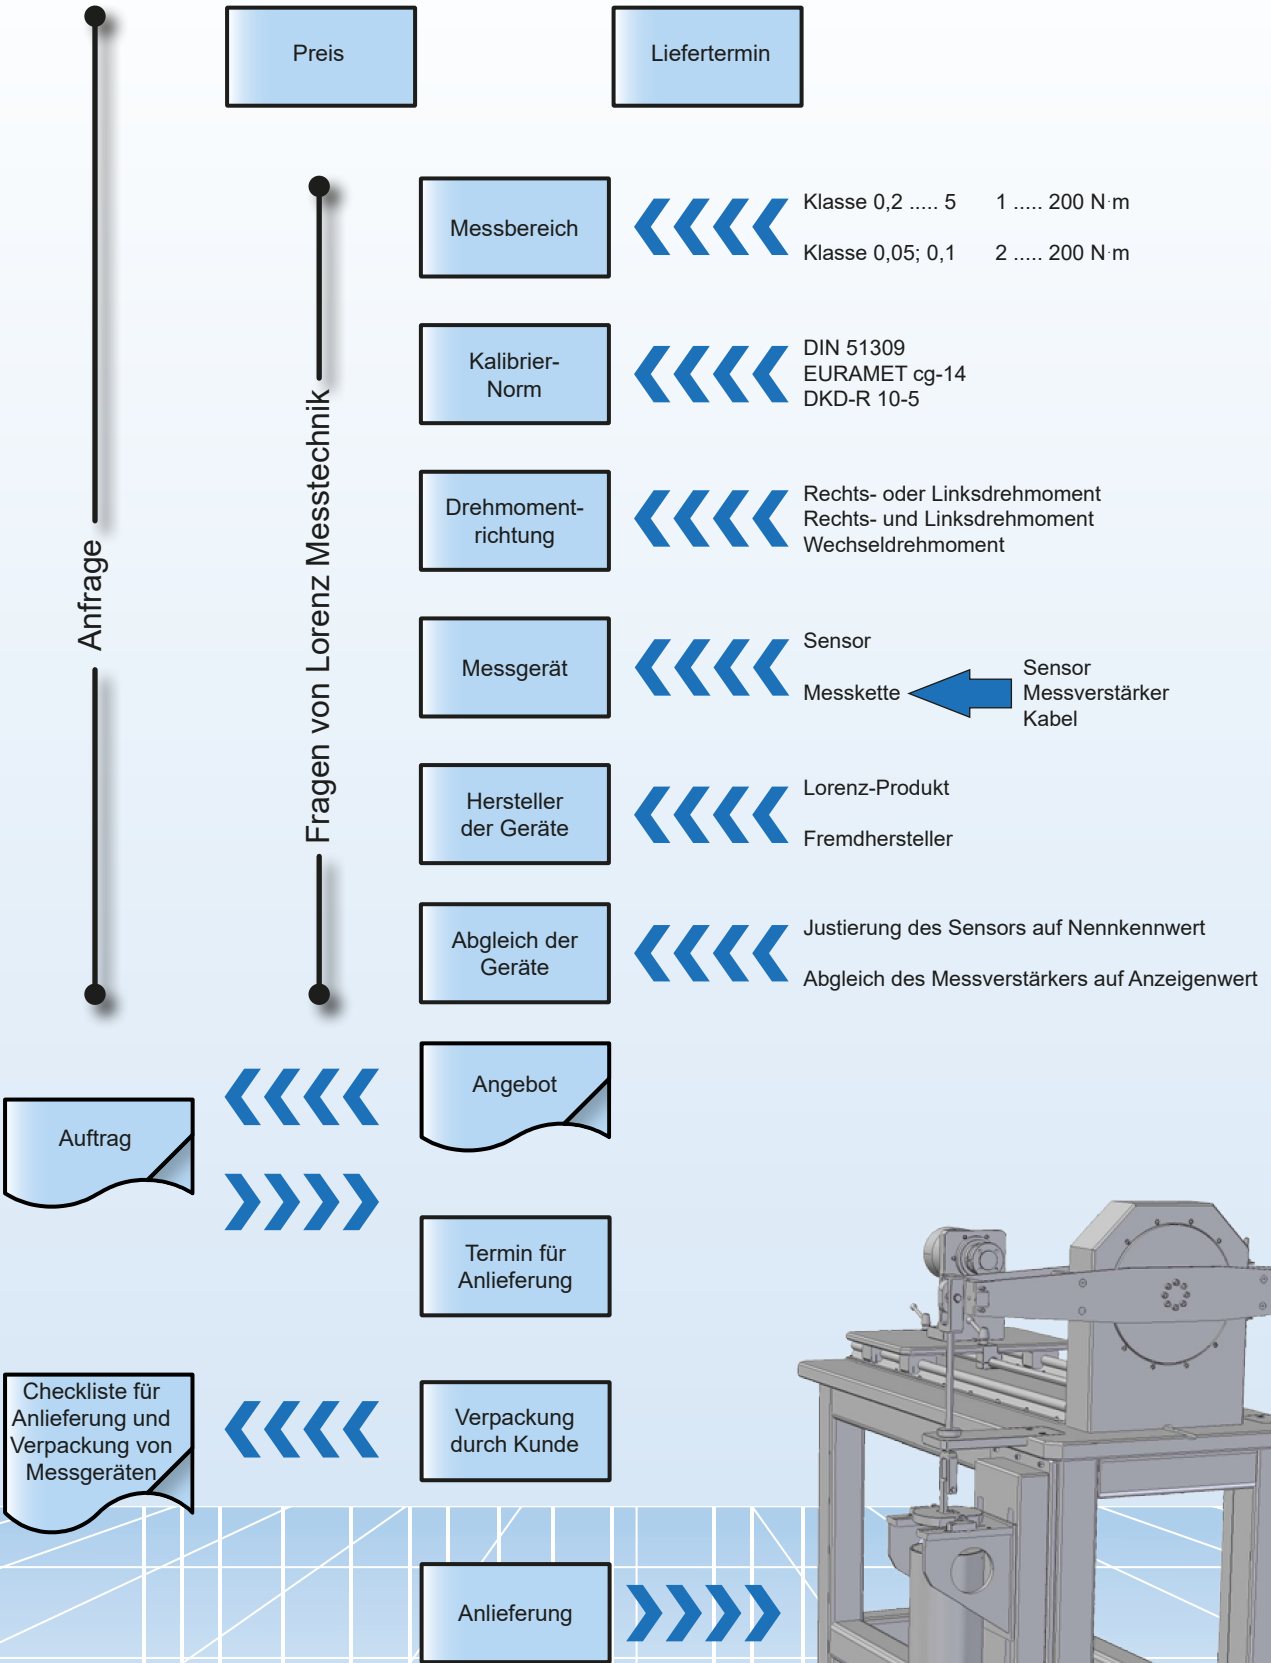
Anfrage

Preis

Liefertermin

Fragen von Lorenz Messtechnik

Messbereich

Klasse 0,2 ..... 5 1 ..... 200 N·m

Klasse 0,05; 0,1 2 ..... 200 N·m

Kalibrier-Norm

DIN 51309
EURAMET cg-14
DKD-R 10-5

Drehmoment-richtung

Rechts- oder Linksdrehmoment
Rechts- und Linksdrehmoment
Wechseldrehmoment

Messgerät

Sensor

Messkette

Sensor
Messverstärker
Kabel

Hersteller der Geräte

Lorenz-Produkt

Fremdhersteller

Abgleich der Geräte

Justierung des Sensors auf Nennkennwert

Abgleich des Messverstärkers auf Anzeigenwert

Angebot

Auftrag

Termin für Anlieferung

Checkliste für Anlieferung und Verpackung von Messgeräten

Verpackung durch Kunde

Anlieferung